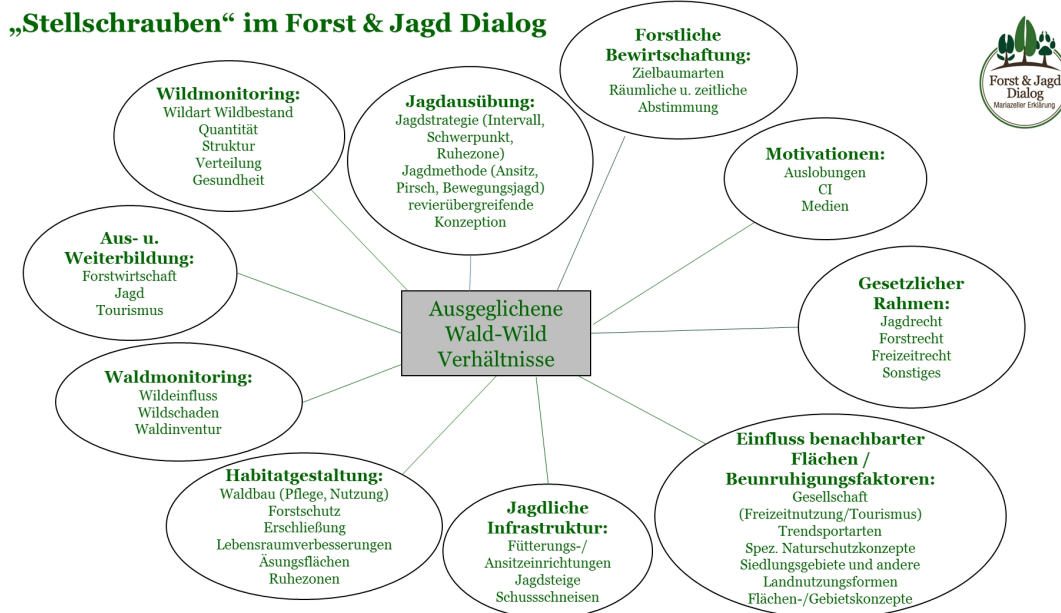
„Stellschrauben“ im Forst & Jagd Dialog

Forst & Jagd Dialog
Mariazeller Erklärung

Wildmonitoring:
Wildart Wildbestand
Quantität
Struktur
Verteilung
Gesundheit

Jagdausübung:
Jagdstrategie (Intervall, Schwerpunkt, Ruhezone)
Jagdmethode (Ansitz, Pirsch, Bewegungsjagd)
revierübergreifende Konzeption

Forstliche Bewirtschaftung:
Zielbaumarten
Räumliche u. zeitliche Abstimmung

Motivationen:
Auslobungen
CI
Medien

Aus- u. Weiterbildung:
Forstwirtschaft
Jagd
Tourismus

Ausgeglichene Wald-Wild Verhältnisse

Gesetzlicher Rahmen:
Jagdrecht
Forstrecht
Freizeitrecht
Sonstiges

Waldmonitoring:
Wildeinfluss
Wildschaden
Waldinventur

Habitatgestaltung:
Waldbau (Pflege, Nutzung)
Forstschutz
Erschließung
Lebensraumverbesserungen
Äsungsflächen
Ruhezonen

Jagdliche Infrastruktur:
Fütterungs-/ Ansitzeinrichtungen
Jagdsteige
Schussschneisen

Einfluss benachbarter Flächen / Beunruhigungsfaktoren:
Gesellschaft
(Freizeitnutzung/Tourismus)
Trendsportarten
Spez. Naturschutzkonzepte
Siedlungsgebiete und andere
Landnutzungsformen
Flächen-/Gebietskonzepte